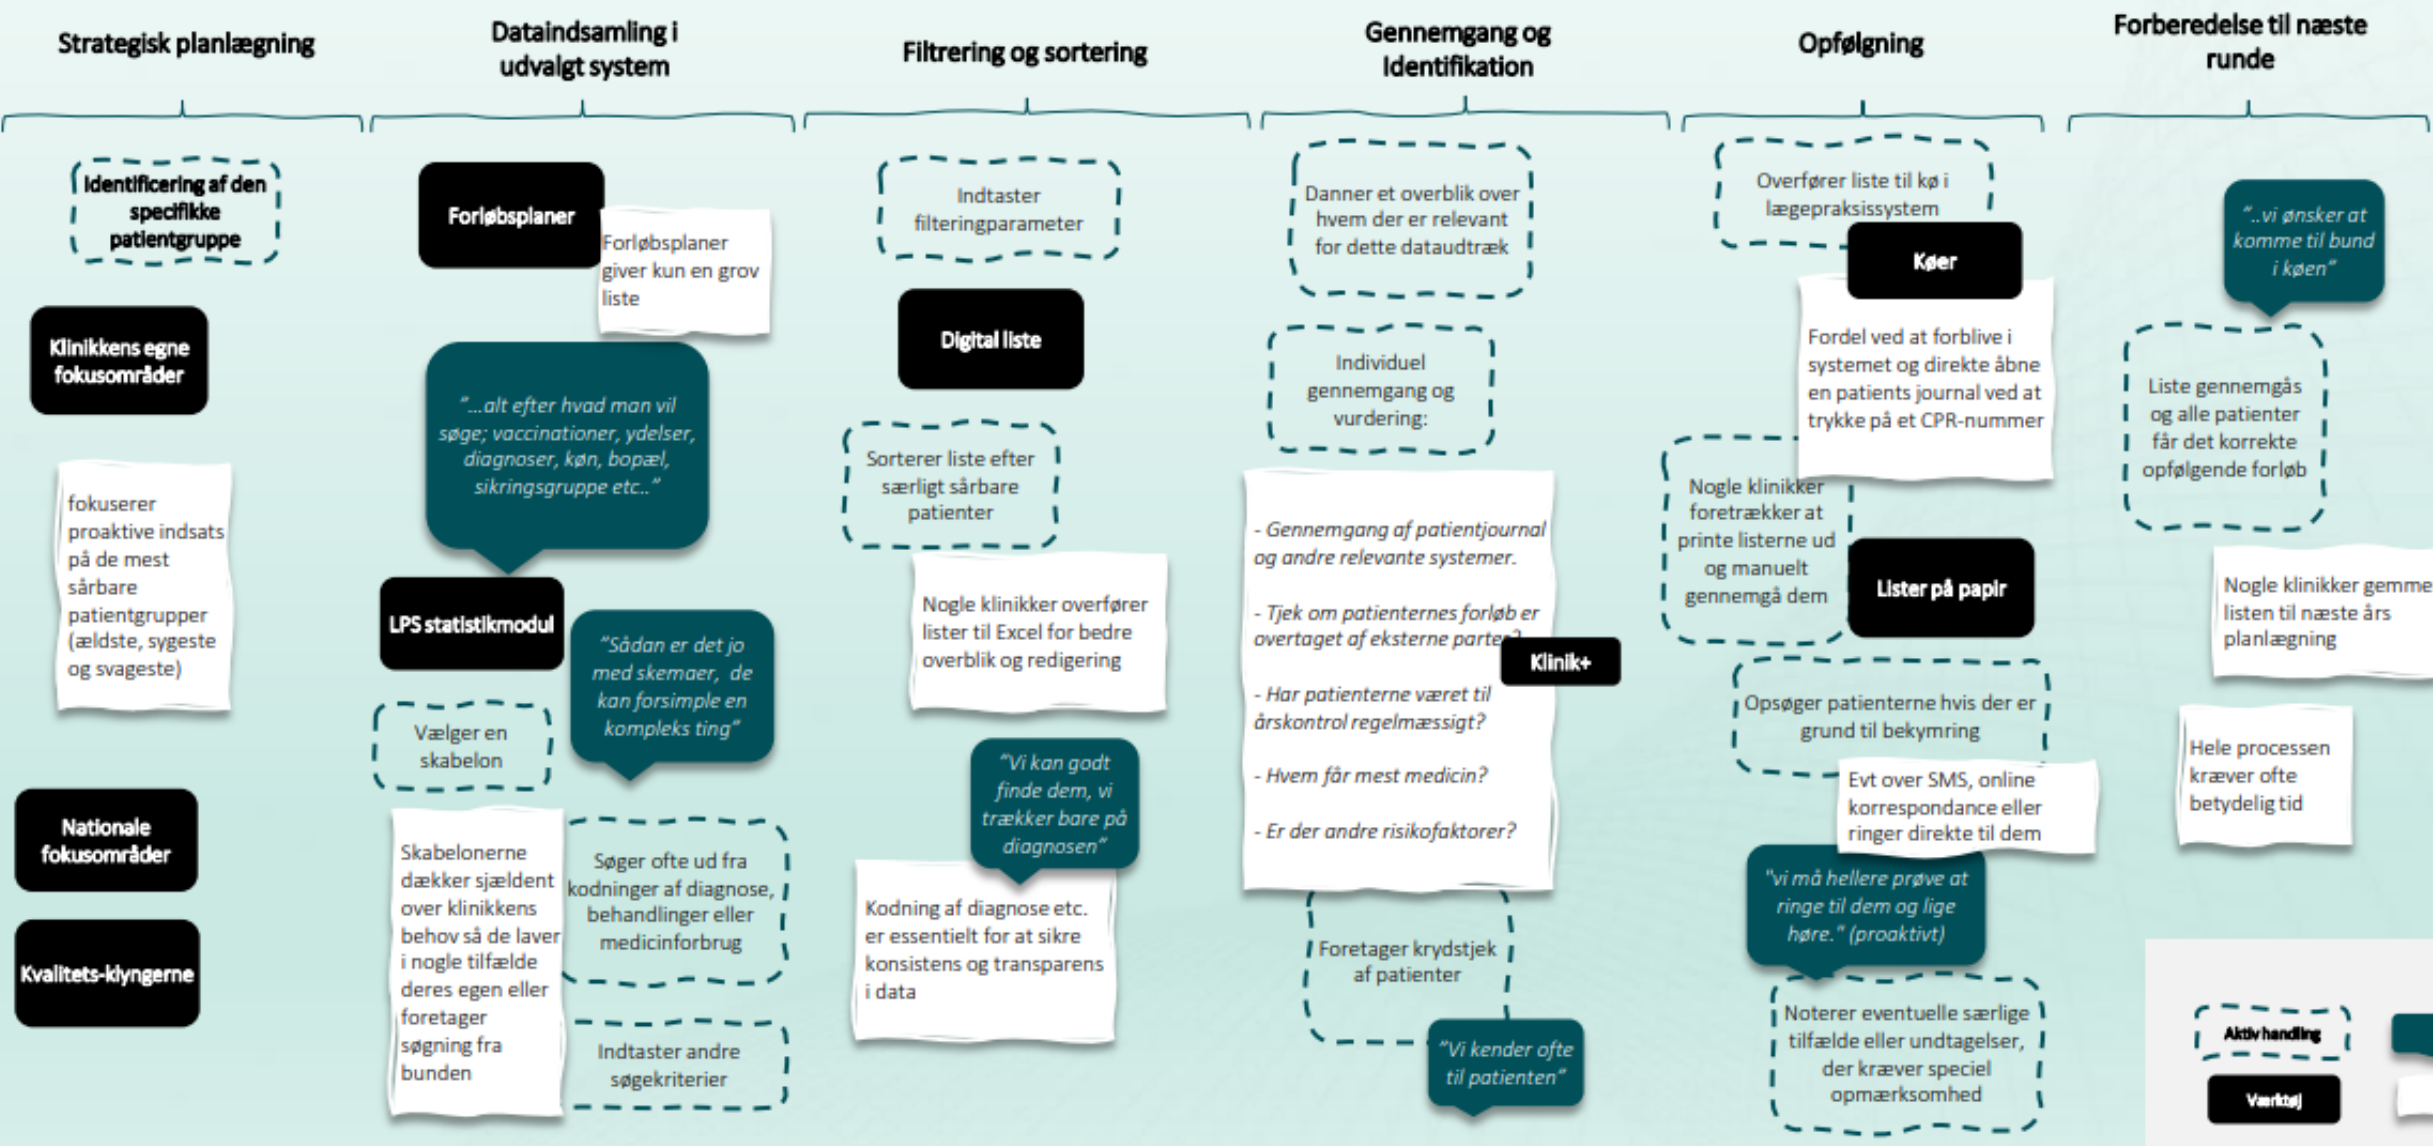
Strategisk planlægning

Identificering af den specifikke patientgruppe

Klinikkens egne fokusområder

fokuserer proaktive indsats på de mest sårbare patientgrupper (ældste, sygeste og svageste)

Nationale fokusområder

Kvalitets-klyngerne

Dataindsamling i udvalgt system

Forløbsplaner

Forløbsplaner giver kun en grov liste

"...alt efter hvad man vil søge; vaccinationer, ydelser, diagnoser, køn, bopæl, sikringsgruppe etc.."

LPS statistikmodul

"Sådan er det jo med skemaer, de kan forsimple en kompleks ting"

Vælger en skabelon

Skabelonerne dækker sjældent over klinikkens behov så de laver i nogle tilfælde deres egen eller foretager søgning fra bunden

Søger ofte ud fra kodninger af diagnose, behandlinger eller medicinforbrug

Indtaster andre søgekriterier

Filtrering og sortering

Indtaster filteringparameter

Digital liste

Sorterer liste efter særligt sårbare patienter

Nogle klinikker overfører lister til Excel for bedre overblik og redigering

"Vi kan godt finde dem, vi trækker bare på diagnosen"

Kodning af diagnose etc. er essentielt for at sikre konsistens og transparens i data

Gennemgang og Identifikation

Danner et overblik over hvem der er relevant for dette dataudtræk

Individuel gennemgang og vurdering:

- Gennemgang af patientjournal og andre relevante systemer.

- Tjek om patienternes forløb er overtaget af eksterne parter?

Klinik+

- Har patienterne været til årskontrol regelmæssigt?

- Hvem får mest medicin?

- Er der andre risikofaktorer?

Foretager krydstjek af patienter

"Vi kender ofte til patienten"

Opfølgning

Overfører liste til kø i lægepraksissystem

Køer

Fordel ved at forblive i systemet og direkte åbne en patients journal ved at trykke på et CPR-nummer

Nogle klinikker foretrækker at printe listerne ud og manuelt gennemgå dem

Lister på papir

Opsøger patienterne hvis der er grund til bekymring

Evt over SMS, online korrespondance eller ringer direkte til dem

"vi må hellere prøve at ringe til dem og lige høre." (proaktivt)

Noterer eventuelle særlige tilfælde eller undtagelser, der kræver speciel opmærksomhed

Forberedelse til næste runde

"..vi ønsker at komme til bund i køen"

Liste gennemgås og alle patienter får det korrekte opfølgende forløb

Nogle klinikker gemme listen til næste års planlægning

Hele processen kræver ofte betydelig tid

Aktiv handling

Værktøj